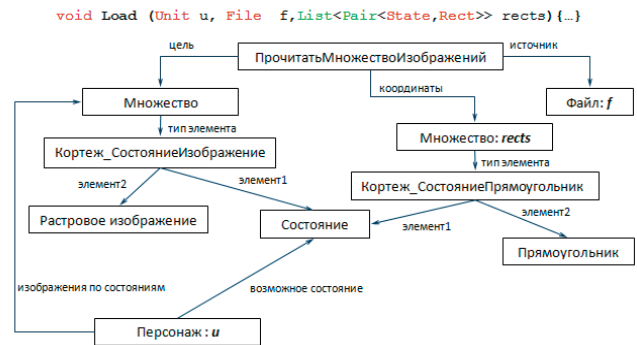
void Load (Unit u, File f,List<Pair<State,Rect>> rects){…}

ПрочитатьМножествоИзображений

цель

источник

Множество

координаты

Файл: *f*

тип элемента

Множество: *rects*

Кортеж_СостояниеИзображение

тип элемента

элемент2

элемент1

Кортеж_СостояниеПрямоугольник

Растровое изображение

Состояние

элемент2

элемент1

Прямоугольник

изображения по состояниям

возможное состояние

Персонаж : *u*